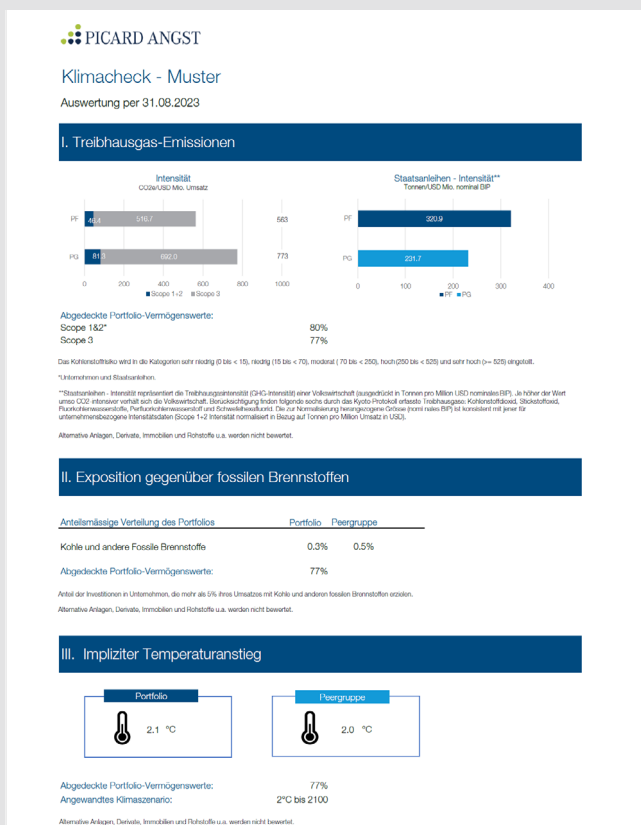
PICARD ANGST

Klimacheck - Muster

Auswertung per 31.08.2023

I. Treibhausgas-Emissionen

Intensität
CO2e/USD Mio. Umsatz

PF 46.4 516.7 563
PG 81.3 692.0 773

0 200 400 600 800 1000

■ Scope 1+2 ■ Scope 3

Staatsanleihen - Intensität**
Tonnen/USD Mio. nominal BIP

PF 320.9
PG 231.7

0 100 200 300 400

■ PF ■ PG

Abgedeckte Portfolio-Vermögenswerte:

| | |
|---|---|
| Scope 1&2* | 80% |
| Scope 3 | 77% |

Das Kohlenstoffrisiko wird in die Kategorien sehr niedrig (0 bis < 15), niedrig (15 bis < 70), moderat ( 70 bis < 250), hoch (250 bis < 525) und sehr hoch (>= 525) eingeteilt.

*Unternehmen und Staatsanleihen.

**Staatsanleihen - Intensität repräsentiert die Treibhausgasintensität (GHG-Intensität) einer Volkswirtschaft (ausgedrückt in Tonnen pro Million USD nominales BIP). Je höher der Wert umso CO2 intensiver verhält sich die Volkswirtschaft. Berücksichtigung finden folgende sechs durch das Kyoto-Protokoll erfasste Treibhausgase: Kohlenstoffdioxid, Stickstoffoxid, Fluorkohlenwasserstoffe, Perfluorkohlenwasserstoff und Schwefelhexafluorid. Die zur Normalisierung herangezogene Grösse (nominales BIP) ist konsistent mit jener für unternehmensbezogene Intensitätsdaten (Scope 1+2 Intensität normalisiert in Bezug auf Tonnen pro Million Umsatz in USD).

Alternative Anlagen, Derivate, Immobilien und Rohstoffe u.a. werden nicht bewertet.

II. Exposition gegenüber fossilen Brennstoffen

| Anteilsmässige Verteilung des Portfolios | Portfolio | Peergruppe |
|---|---|---|
| Kohle und andere Fossile Brennstoffe | 0.3% | 0.5% |
| Abgedeckte Portfolio-Vermögenswerte: | 77% | |

Anteil der Investitionen in Unternehmen, die mehr als 5% ihres Umsatzes mit Kohle und anderen fossilen Brennstoffen erzielen.

Alternative Anlagen, Derivate, Immobilien und Rohstoffe u.a. werden nicht bewertet.

III. Impliziter Temperaturanstieg

Portfolio
2.1 °C

Peergruppe
2.0 °C

| | |
|---|---|
| Abgedeckte Portfolio-Vermögenswerte: | 77% |
| Angewandtes Klimaszenario: | 2°C bis 2100 |

Alternative Anlagen, Derivate, Immobilien und Rohstoffe u.a. werden nicht bewertet.